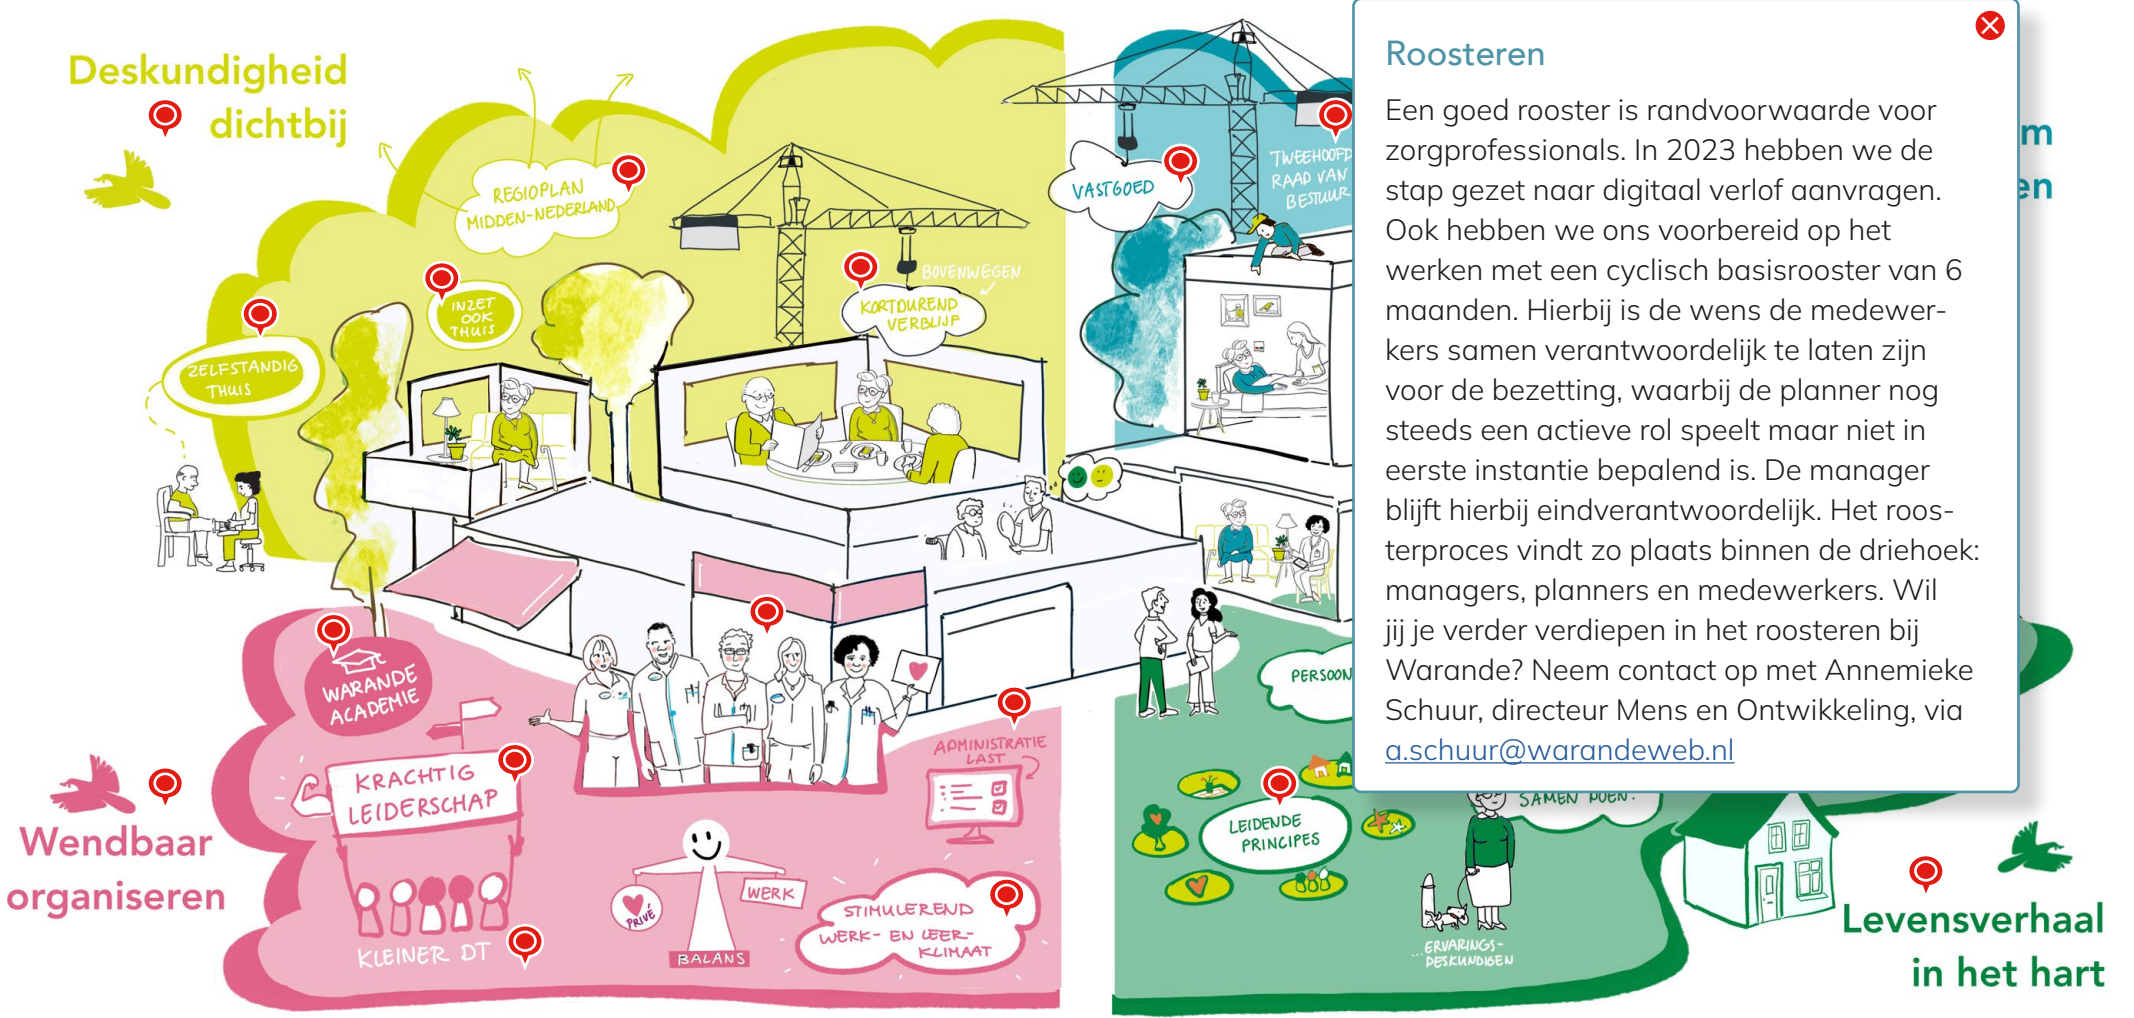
Deskundigheid dichtbij

REGIOPLAN MIDDEN-NEDERLAND

INZET OOK THUIS

ZELFSTANDIG THUIS

BOVENWEGEN

KORTDUREND VERBLIJF

VASTGOED

TWEEHOOFD RAAD VAN BESTUUR

WARANDE ACADEMIE

KRACHTIG LEIDERSCHAP

KLEINER DT

Wendbaar organiseren

PRIVÉ

WERK

BALANS

STIMULEREND WERK- EN LEER-KLIMAAT

ADMINISTRATIE LAST

PERSOON

LEIDENDE PRINCIPES

SAMEN DOEN

ERVARINGS-DESKUNDIGEN

m

en

Levensverhaal in het hart

Roosteren

Een goed rooster is randvoorwaarde voor zorgprofessionals. In 2023 hebben we de stap gezet naar digitaal verlof aanvragen. Ook hebben we ons voorbereid op het werken met een cyclisch basisrooster van 6 maanden. Hierbij is de wens de medewerkers samen verantwoordelijk te laten zijn voor de bezetting, waarbij de planner nog steeds een actieve rol speelt maar niet in eerste instantie bepalend is. De manager blijft hierbij eindverantwoordelijk. Het roosterproces vindt zo plaats binnen de driehoek: managers, planners en medewerkers. Wil jij je verder verdiepen in het roosteren bij Warande? Neem contact op met Annemieke Schuur, directeur Mens en Ontwikkeling, via a.schuur@warandeweb.nl